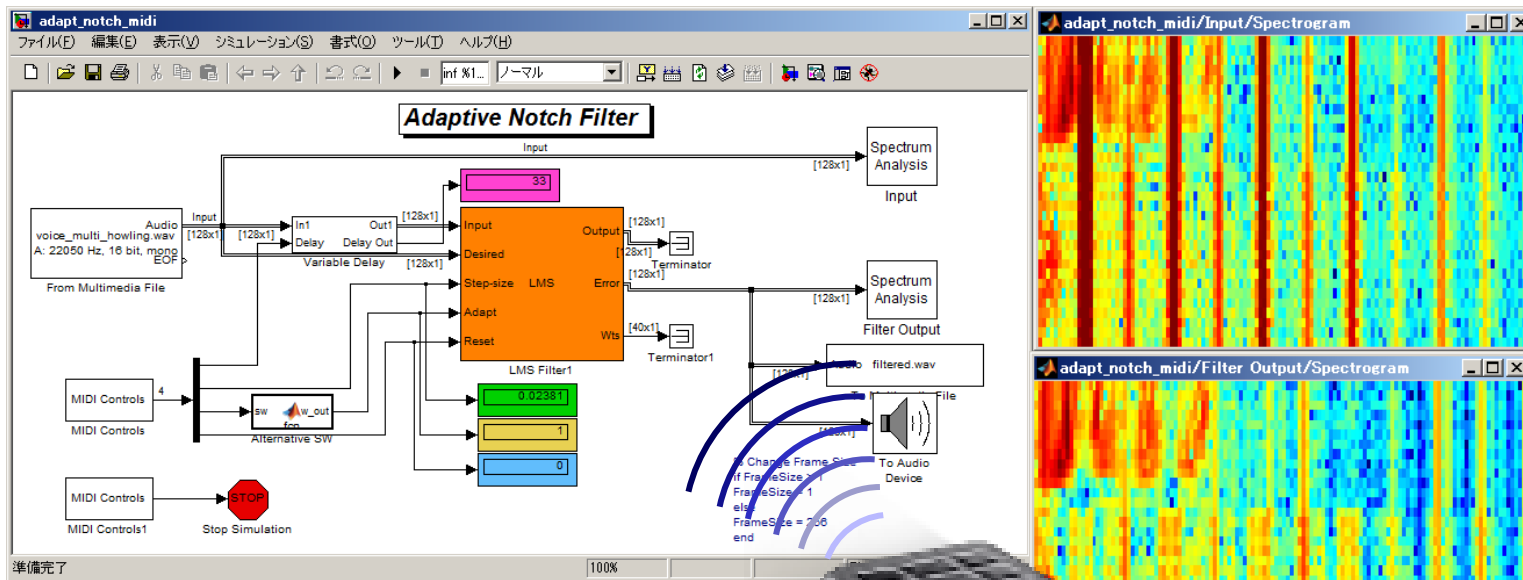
adapt_notch_midi

ファイル(F) 編集(E) 表示(V) シミュレーション(S) 書式(O) ツール(T) ヘルプ(H)

inf %1... ノーマル

Adaptive Notch Filter

Input

[128x1]

Spectrum Analysis

Input

33

Audio voice_multi_howling.wav A: 22050 Hz, 16 bit, mono EOF

From Multimedia File

Input [128x1]

[128x1]

In1 Out1 Delay Delay Out

Variable Delay

[128x1]

[128x1]

Input Desired Step-size Adapt Reset

LMS

Output Error Wts

LMS Filter1

[128x1]

[128x1]

Terminator

[128x1]

[128x1]

Spectrum Analysis

Filter Output

[40x1]

Terminator1

Audio filtered.wav

[128x1]

To Multimedia File

[128x1]

To Audio Device

MIDI Controls

4

MIDI Controls

sw w_out fcn

Alternative SW

0.02381

1

0

% Change Frame Size
if FrameSize ~= 1
FrameSize = 1
else
FrameSize = 256
end

MIDI Controls

MIDI Controls1

STOP

Stop Simulation

準備完了

100%

adapt_notch_midi/Input/Spectrogram

adapt_notch_midi/Filter Output/Spectrogram